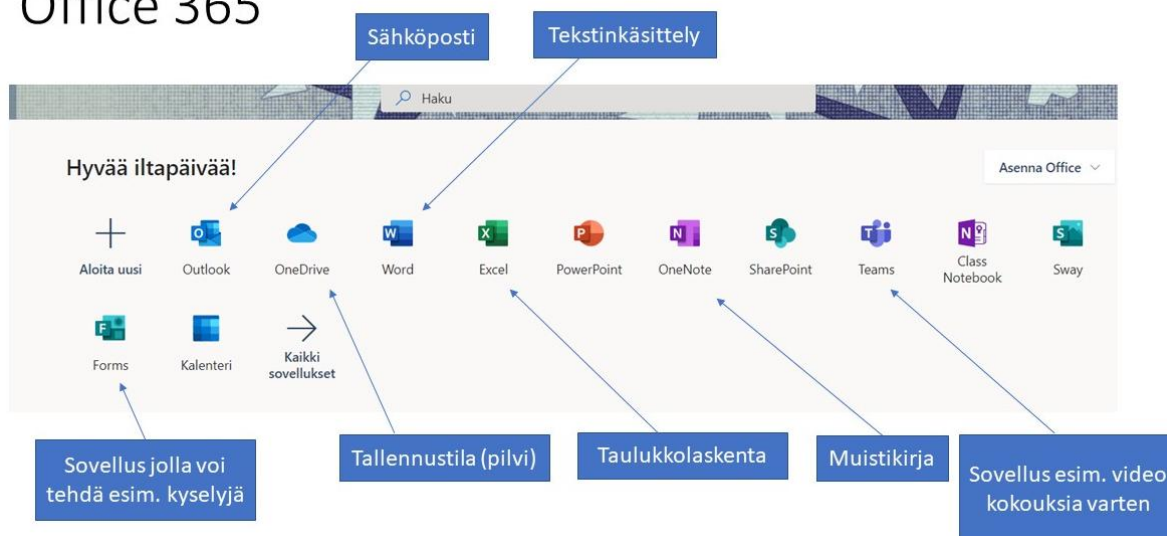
Office 365

Sähköposti

Tekstinkäsittely

Haku

Hyvää iltapäivää!

Asenna Office

Aloita uusi

Outlook

OneDrive

Word

Excel

PowerPoint

OneNote

SharePoint

Teams

Class Notebook

Sway

Forms

Kalenteri

Kaikki sovellukset

Sovellus jolla voi tehdä esim. kyselyjä

Tallennustila (pilvi)

Taulukkolaskenta

Muistikirja

Sovellus esim. video kokouksia varten